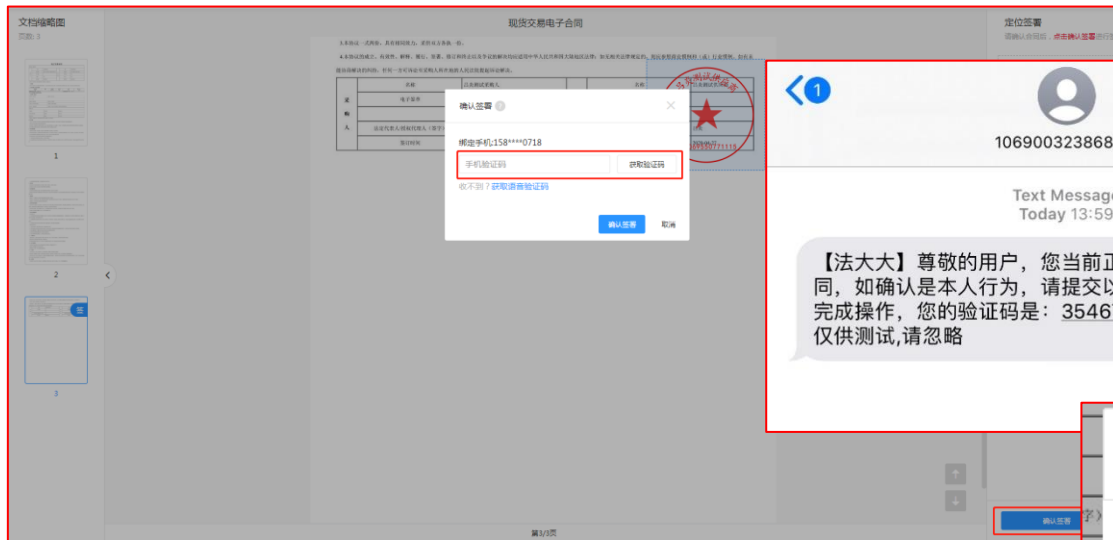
文档缩略图
页数：3

1

2

3

现货交易电子合同

定位签署

确认签署

绑定手机:158****0718

手机验证码

获取验证码

收不到？获取语音验证码

确认签署

取消

1

106900323868

Text Messag

Today 13:59

【法大大】尊敬的用户，您当前正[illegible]同，如确认是本人行为，请提交以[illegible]完成操作，您的验证码是：3546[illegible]仅供测试,请忽略

第3/3页

确认签署